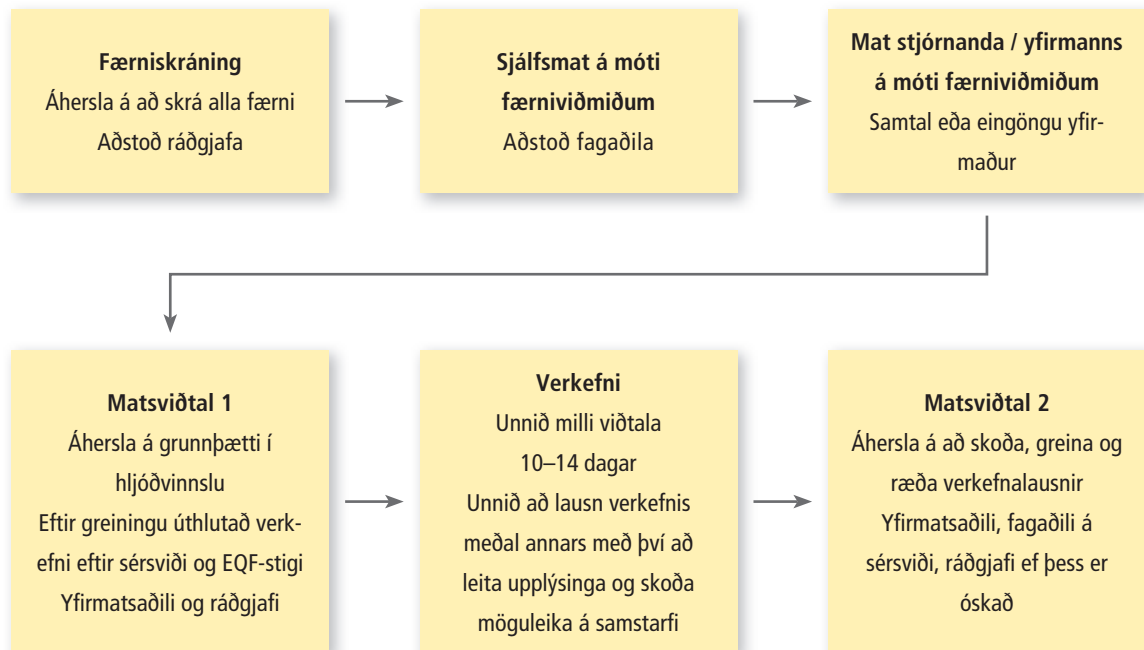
**Færniskráning**
Áhersla á að skrá alla færni
Aðstoð ráðgjafa

**Sjálfsmat á móti færniviðmiðum**
Aðstoð fagaðila

**Mat stjórnanda / yfirmanns á móti færniviðmiðum**
Samtal eða eingöngu yfirmaður

**Matsviðtal 1**
Áhersla á grunnþætti í hljóðvinnslu
Eftir greiningu úthlutað verkefni eftir sérsviði og EQF-stigi
Yfirmatsaðili og ráðgjafi

**Verkefni**
Unnið milli viðtala
10–14 dagar
Unnið að lausn verkefnis meðal annars með því að leita upplýsinga og skoða möguleika á samstarfi

**Matsviðtal 2**
Áhersla á að skoða, greina og ræða verkefnalausnir
Yfirmatsaðili, fagaðili á sérsviði, ráðgjafi ef þess er óskað